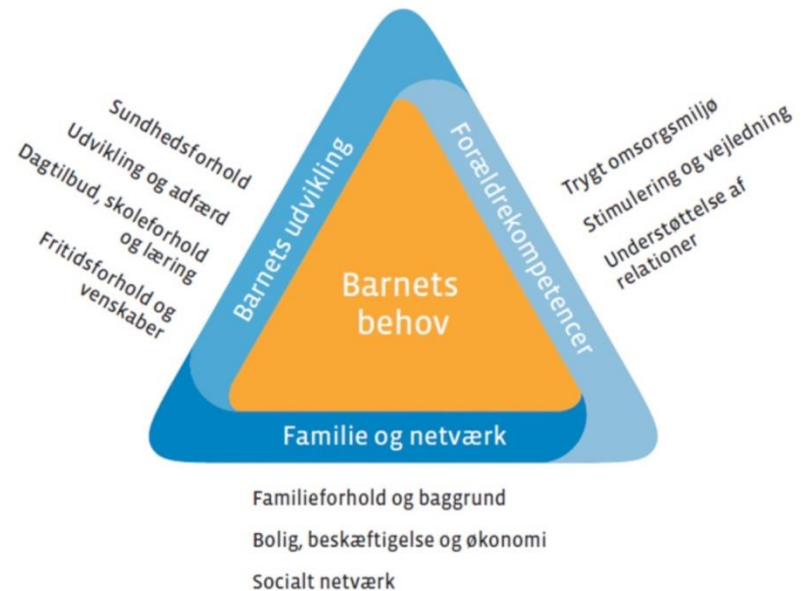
Sundhedsforhold

Udvikling og adfærd

Dagtilbud, skoleforhold og læring

Fritidsforhold og venskaber

Barnets udvikling

Forældrekompetencer

Trygt omsorgsmiljø

Stimulering og vejledning

Understøttelse af relationer

Barnets behov

Familie og netværk

Familieforhold og baggrund

Bolig, beskæftigelse og økonomi

Socialt netværk